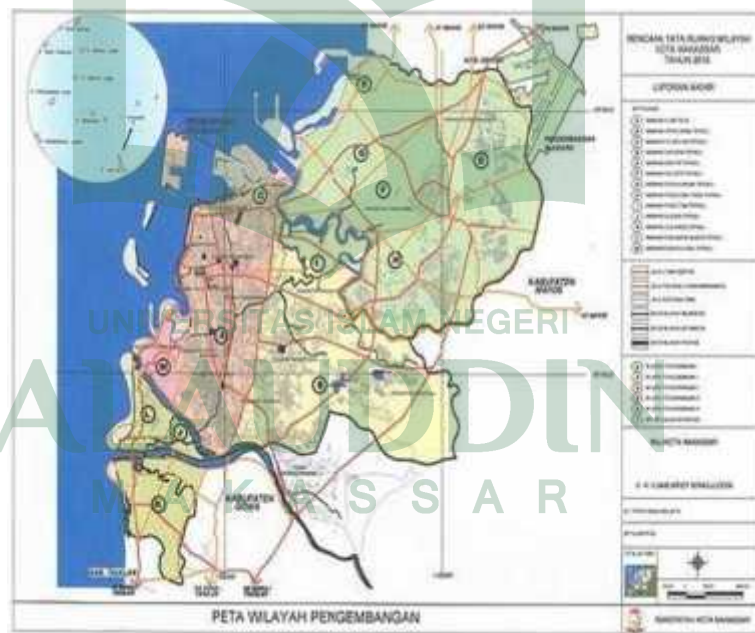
UNIVERSITAS ISLAM NEGERI
ALAUDDIN
M A K A S S A R

RENCANA TATA RUANG WILAYAH KOTA MAKASSAR TAHUN 2015

LAPORAN AKHIR

KABUPATEN MAROS

KABUPATEN GOWA

KOTA MAKASSAR

PETA WILAYAH PENGEMBANGAN

PEMERINTAH KOTA MAKASSAR